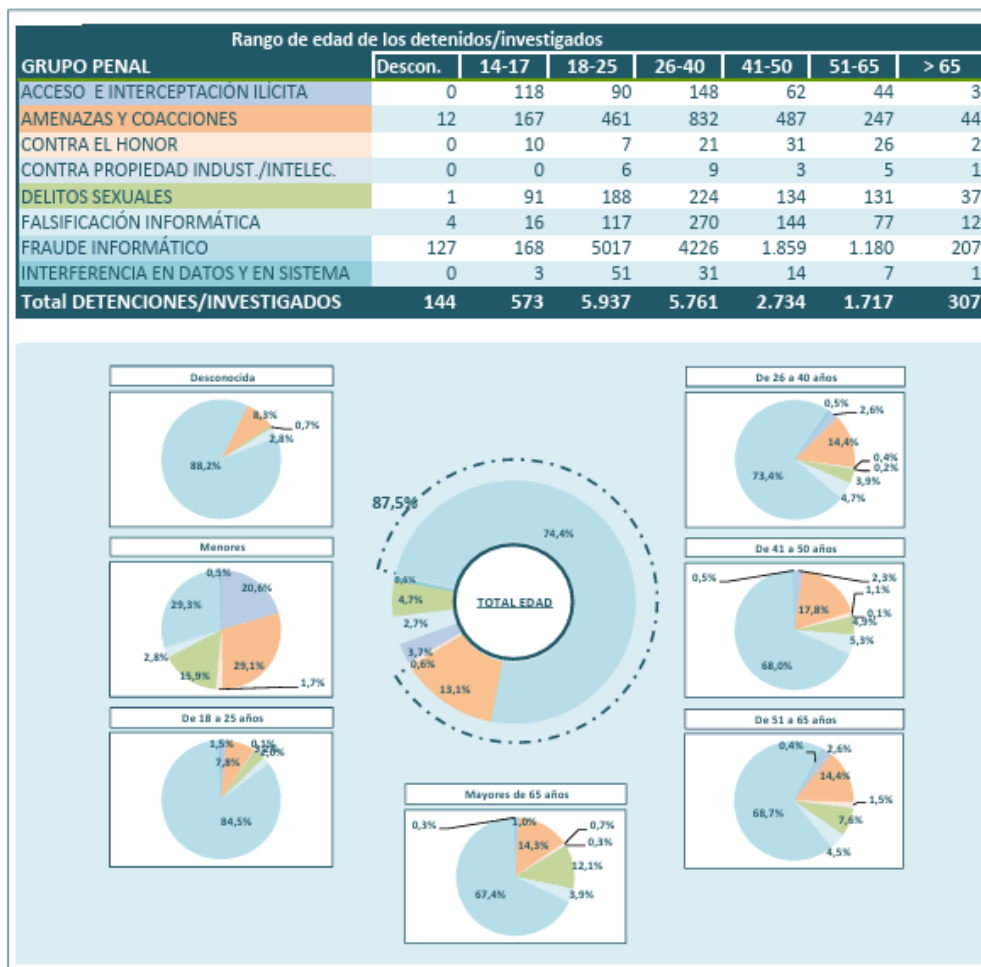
Rango de edad de los detenidos/investigados

| GRUPO PENAL | Descon. | 14-17 | 18-25 | 26-40 | 41-50 | 51-65 | > 65 |
|---|---|---|---|---|---|---|---|
| ACCESO E INTERCEPTACIÓN ILÍCITA | 0 | 118 | 90 | 148 | 62 | 44 | 3 |
| AMENAZAS Y COACCIONES | 12 | 167 | 461 | 832 | 487 | 247 | 44 |
| CONTRA EL HONOR | 0 | 10 | 7 | 21 | 31 | 26 | 2 |
| CONTRA PROPIEDAD INDUST./INTELEC. | 0 | 0 | 6 | 9 | 3 | 5 | 1 |
| DELITOS SEXUALES | 1 | 91 | 188 | 224 | 134 | 131 | 37 |
| FALSIFICACIÓN INFORMÁTICA | 4 | 16 | 117 | 270 | 144 | 77 | 12 |
| FRAUDE INFORMÁTICO | 127 | 168 | 5017 | 4226 | 1.859 | 1.180 | 207 |
| INTERFERENCIA EN DATOS Y EN SISTEMA | 0 | 3 | 51 | 31 | 14 | 7 | 1 |
| Total DETENCIONES/INVESTIGADOS | 144 | 573 | 5.937 | 5.761 | 2.734 | 1.717 | 307 |

Desconocida
8,3%
0,7%
2,8%
88,2%

Menores
0,5%
20,6%
29,3%
2,8%
15,9%
29,1%
1,7%

De 18 a 25 años
1,5%
0,1%
7,8%
2,0%
84,5%

87,5%
74,4%
0,6%
4,7%
2,7%
3,7%
0,6%
13,1%
TOTAL EDAD

Mayores de 65 años
0,3%
1,0%
0,7%
14,3%
0,3%
12,1%
67,4%
3,9%

De 26 a 40 años
0,5%
2,6%
14,4%
0,4%
0,2%
73,4%
3,9%
4,7%

De 41 a 50 años
0,5%
2,3%
1,1%
17,8%
0,1%
4,9%
5,3%
68,0%

De 51 a 65 años
0,4%
2,6%
14,4%
1,5%
68,7%
7,6%
4,5%